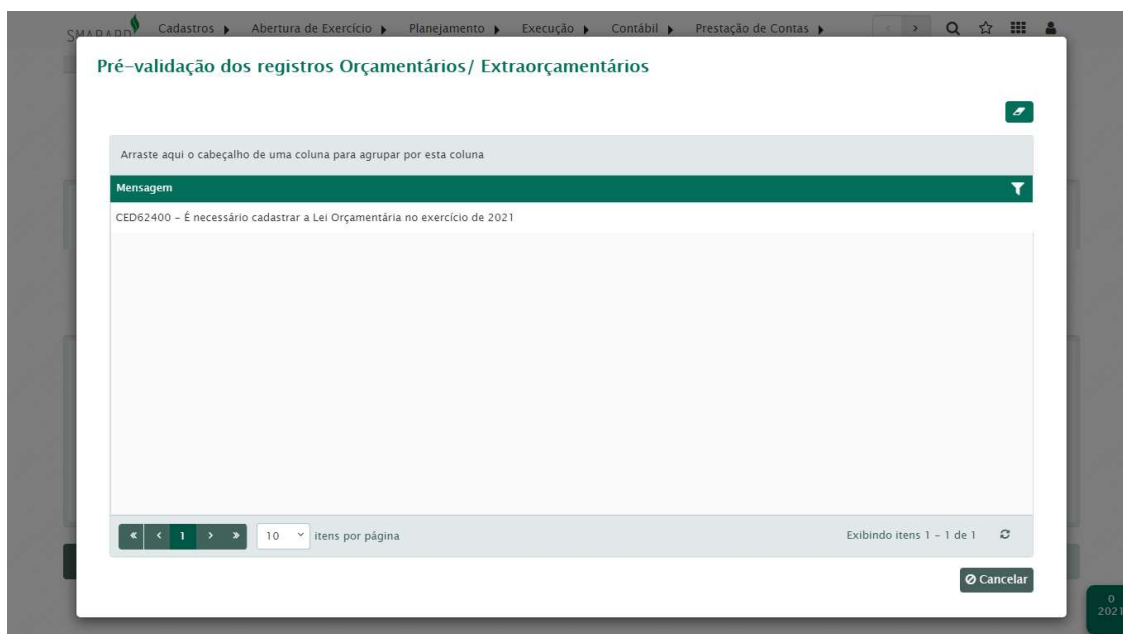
SMARAPD Cadastros ▸ Abertura de Exercício ▸ Planejamento ▸ Execução ▸ Contábil ▸ Prestação de Contas ▸

Pré-validação dos registros Orçamentários/ Extraorçamentários

Arraste aqui o cabeçalho de uma coluna para agrupar por esta coluna

Mensagem

CED62400 - É necessário cadastrar a Lei Orçamentária no exercício de 2021

« ‹ 1 › » 10 itens por página

Exibindo itens 1 - 1 de 1

Cancelar

0
2021